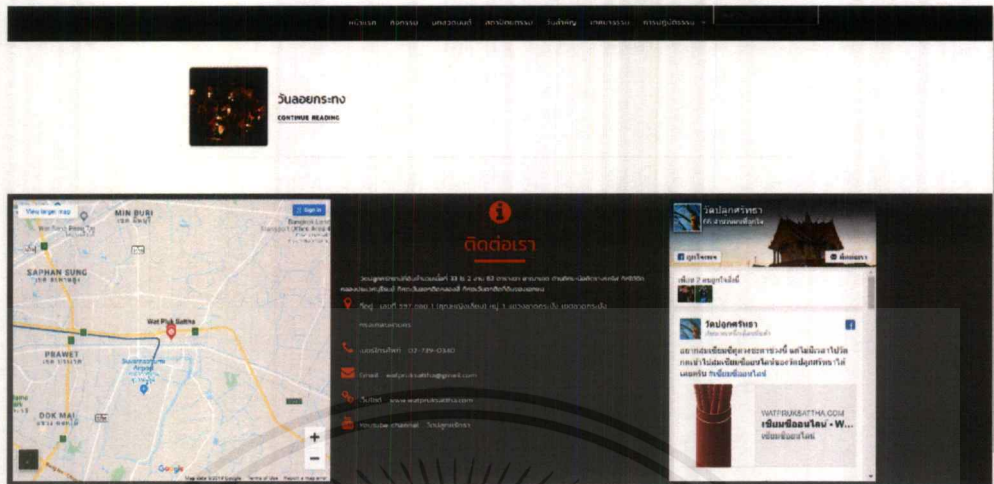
หน้าแรก กิจกรรม บทความ สถาปัตยกรรม วันสำคัญ ศาสนกรรม การปฏิบัติธรรม

วันลอยกระทง

CONTINUE READING

View larger map

Sign in

MIN BURI

SAPHAN SUNG

Wat Pluk Sattha

PRAWET

DOK MAI

Suvarnabhumi Airport

Google

Map data ©2019 Google Terms of Use Report a map error

ติดต่อเรา

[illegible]

วัดปลูกศรัทธา เลขที่ 597,598 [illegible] หมู่ 1 แขวงลาดกระบัง เขตลาดกระบัง กรุงเทพมหานคร

เบอร์โทรศัพท์ 02-739-0340

Email watpluksattha@gmail.com

เว็บไซต์ www.watpluksattha.com

Youtube channel วัดปลูกศรัทธา

วัดปลูกศรัทธา

ถูกใจเพจ

ติดต่อเรา

เพื่อน 2 คนถูกใจสิ่งนี้

วัดปลูกศรัทธา

อยากสะเดาะเคราะห์ ให้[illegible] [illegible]

WATPRUKSATTHA.COM

เข้าเยือนออนไลน์ - W...

เข้าเยือนออนไลน์